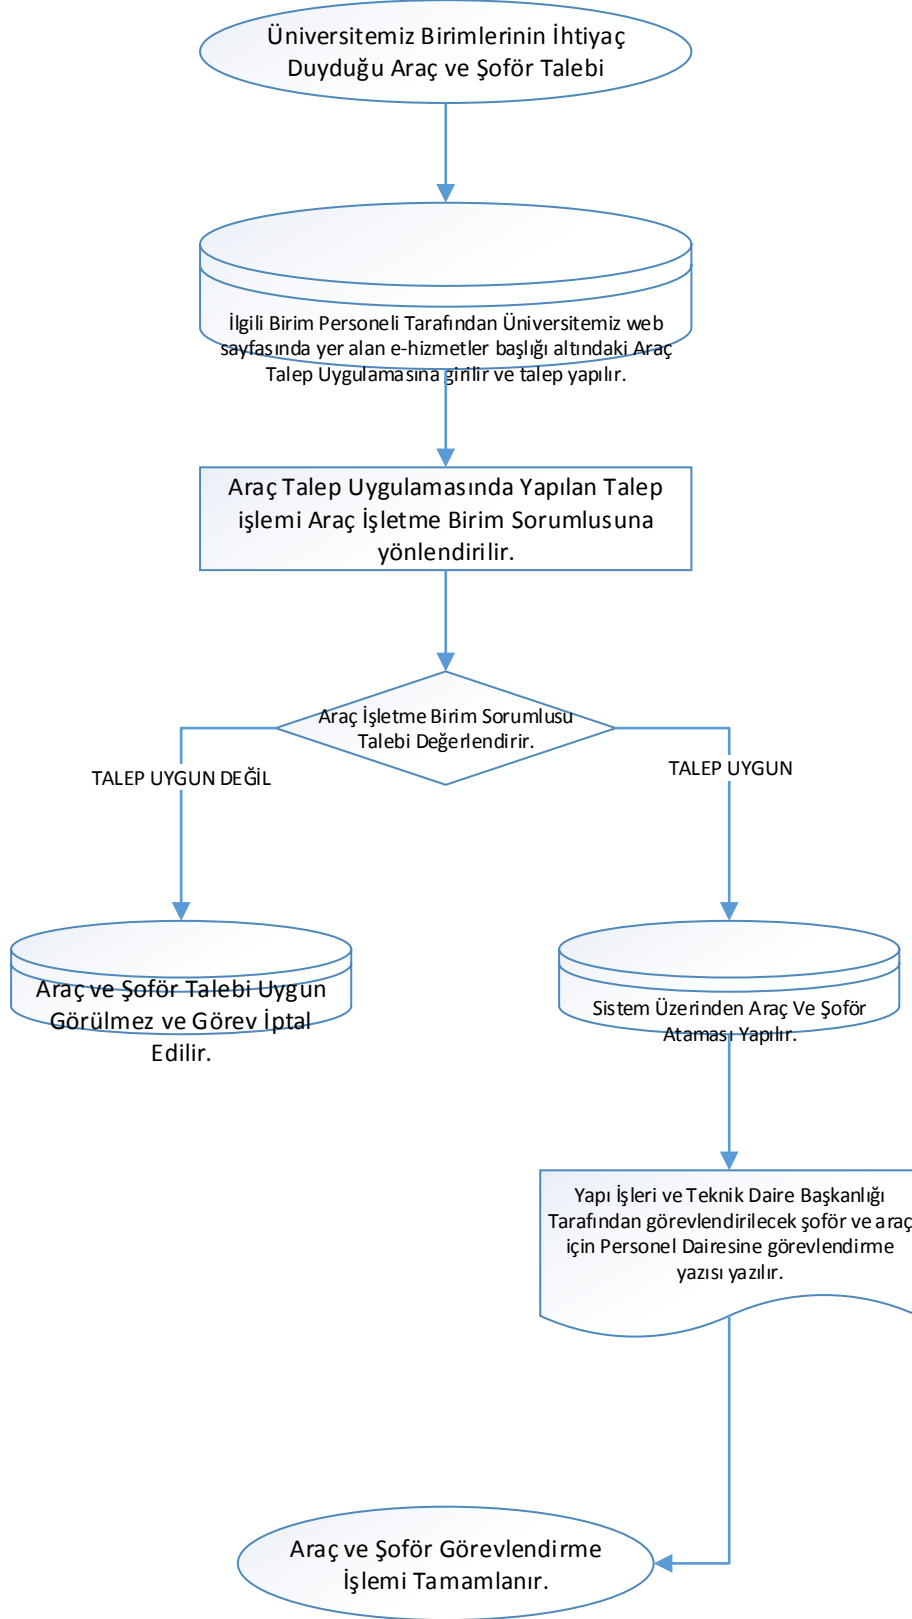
Üniversitemiz Birimlerinin İhtiyaç Duyduğu Araç ve Şoför Talebi

İlgili Birim Personeli Tarafından Üniversitemiz web sayfasında yer alan e-hizmetler başlığı altındaki Araç Talep Uygulamasına girilir ve talep yapılır.

Araç Talep Uygulamasında Yapılan Talep işlemi Araç İşletme Birim Sorumlusuna yönlendirilir.

Araç İşletme Birim Sorumlusu Talebi Değerlendirir.

TALEP UYGUN DEĞİL

TALEP UYGUN

Araç ve Şoför Talebi Uygun Görülmez ve Görev İptal Edilir.

Sistem Üzerinden Araç Ve Şoför Ataması Yapılır.

Yapı İşleri ve Teknik Daire Başkanlığı Tarafından görevlendirilecek şoför ve araç için Personel Dairesine görevlendirme yazısı yazılır.

Araç ve Şoför Görevlendirme İşlemi Tamamlanır.